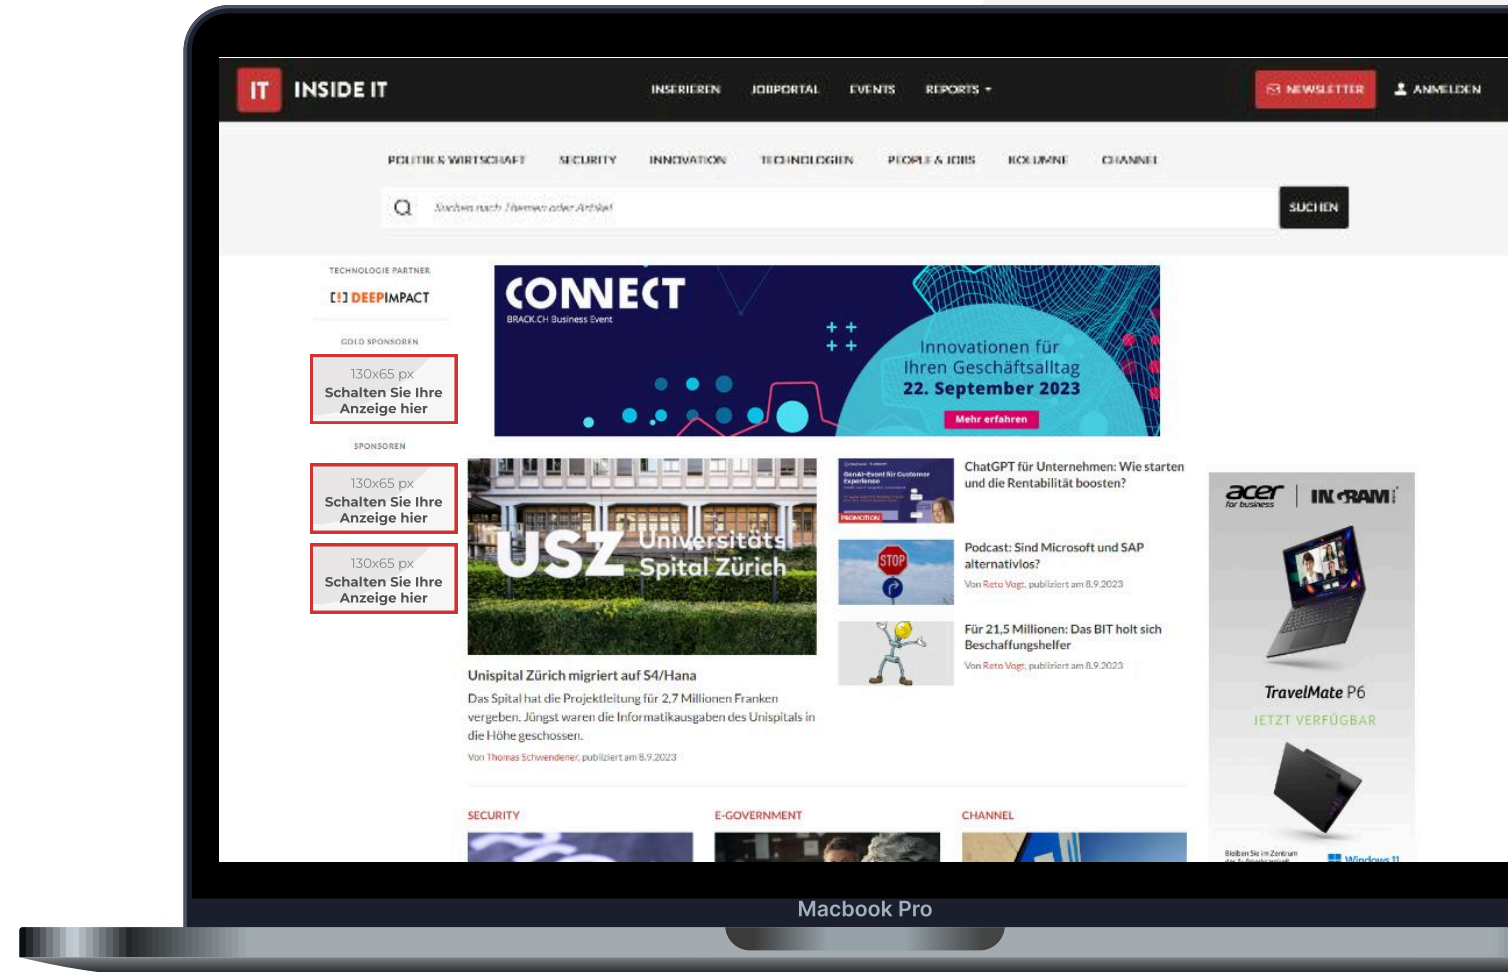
IT INSIDE IT

INSERIEREN JOBPORTAL EVENTS REPORTS

NEWSLETTER ANMELDEN

POLITIK & WIRTSCHAFT SECURITY INNOVATION TECHNOLOGIEN PEOPLE & JOBS KOLUMNE CHANNEL

Suchen nach Themen oder Artikel

SUCHEN

TECHNOLOGIE PARTNER

[!] DEEPIMPACT

GOLD SPONSOREN

130x65 px
Schalten Sie Ihre Anzeige hier

SPONSOREN

130x65 px
Schalten Sie Ihre Anzeige hier

130x65 px
Schalten Sie Ihre Anzeige hier

CONNECT
BRACK.CH Business Event

Innovationen für Ihren Geschäftsalltag
22. September 2023

Mehr erfahren

USZ Universitäts Spital Zürich

Unispital Zürich migriert auf S4/Hana

Das Spital hat die Projektleitung für 2,7 Millionen Franken vergeben. Jüngst waren die Informatikausgaben des Unispitals in die Höhe geschossen.

Von Thomas Schwendener, publiziert am 8.9.2023

PROMOTION

ChatGPT für Unternehmen: Wie starten und die Rentabilität boosten?

STOP

Podcast: Sind Microsoft und SAP alternativlos?

Von Reto Vogt, publiziert am 8.9.2023

Für 21,5 Millionen: Das BIT holt sich Beschaffungshelfer

Von Reto Vogt, publiziert am 8.9.2023

acer for business | INGRAM

TravelMate P6

JETZT VERFÜGBAR

Windows 11

SECURITY

E-GOVERNMENT

CHANNEL

Macbook Pro